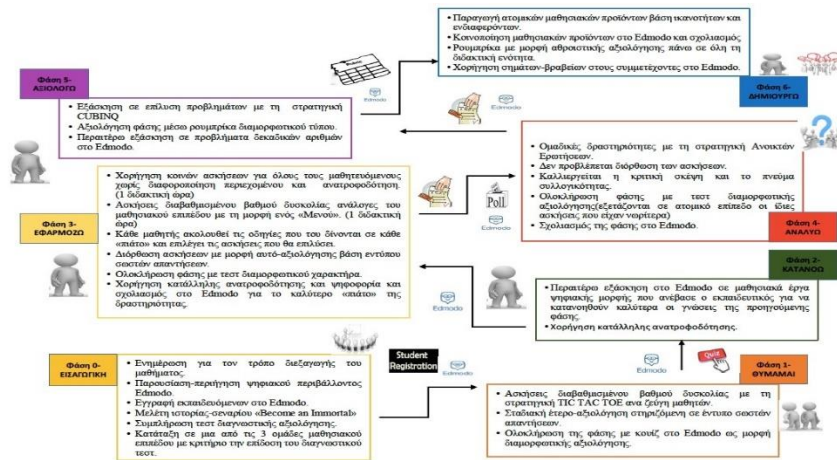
Παραγωγή ατομικών μαθησιακών προϊόντων βάση ικανοτήτων και ενδιαφερόντων.
Κοινοποίηση μαθησιακών προϊόντων στο Edmodo και σχολιασμός.
Ρουμπρίκα με μορφή αθροιστικής αξιολόγησης πάνω σε όλη τη διδακτική ενότητα.
Χορήγηση σημάτων-βραβείων στους συμμετέχοντες στο Edmodo.

Φάση 6-
ΔΗΜΙΟΥΡΓΩ

Φάση 5-
ΑΞΙΟΛΟΓΩ

Εξάσκηση σε επίλυση προβλημάτων με τη στρατηγική CUBINQ
Αξιολόγηση φάσης μέσω ρουμπρίκα διαμορφωτικού τύπου.
Περαιτέρω εξάσκηση σε προβλήματα δεκαδικών αριθμών στο Edmodo.

Edmodo

Ομαδικές δραστηριότητες με τη στρατηγική Ανοικτών Ερωτήσεων.
Δεν προβλέπεται διόρθωση των ασκήσεων.
Καλλιεργείται η κριτική σκέψη και το πνεύμα συλλογικότητας.
Ολοκλήρωση φάσης με τεστ διαμορφωτικής αξιολόγησης(εξετάζονται σε ατομικό επίπεδο οι ίδιες ασκήσεις που είχαν νωρίτερα)
Σχολιασμός της φάσης στο Edmodo.

Φάση 4-
ΑΝΑΛΥΩ

Χορήγηση κοινών ασκήσεων για όλους τους μαθητευόμενους χωρίς διαφοροποίηση περιεχομένου και ανατροφοδότηση. (1 διδακτική ώρα)
Ασκήσεις διαβαθμισμένου βαθμού δυσκολίας ανάλογες του μαθησιακού επιπέδου με τη μορφή ενός «Μενού». (1 διδακτική ώρα)
Κάθε μαθητής ακολουθεί τις οδηγίες που του δίνονται σε κάθε «πιάτο» και επιλέγει τις ασκήσεις που θα επιλύσει.
Διόρθωση ασκήσεων με μορφή αυτό-αξιολόγησης βάση εντύπου σωστών απαντήσεων.
Ολοκλήρωση φάσης με τεστ διαμορφωτικού χαρακτήρα.
Χορήγηση κατάλληλης ανατροφοδότησης και ψηφοφορία και σχολιασμός στο Edmodo για το καλύτερο «πιάτο» της δραστηριότητας.

Φάση 3-
ΕΦΑΡΜΟΖΩ

Poll
Edmodo

Φάση 2-
ΚΑΤΑΝΟΩ

Περαιτέρω εξάσκηση στο Edmodo σε μαθησιακά έργα ψηφιακής μορφής που ανέβασε ο εκπαιδευτικός για να κατανοηθούν καλύτερα οι γνώσεις της προηγούμενης φάσης.
Χορήγηση κατάλληλης ανατροφοδότησης.

Edmodo

Φάση 0-
ΕΙΣΑΓΩΓΙΚΗ

Ενημέρωση για τον τρόπο διεξαγωγής του μαθήματος.
Παρουσίαση-περιήγηση ψηφιακού περιβάλλοντος Edmodo.
Εγγραφή εκπαιδευόμενων στο Edmodo.
Μελέτη ιστορίας-σεναρίου «Become an Immortal»
Συμπλήρωση τεστ διαγνωστικής αξιολόγησης.
Κατάταξη σε μια από τις 3 ομάδες μαθησιακού επιπέδου με κριτήριο την επίδοση του διαγνωστικού τεστ.

Student Registration

Edmodo

Quiz

Φάση 1-
ΘΥΜΑΜΑΙ

Ασκήσεις διαβαθμισμένου βαθμού δυσκολίας με τη στρατηγική ΤΙC TAC TOE ανά ζεύγη μαθητών.
Σταδιακή ετερο-αξιολόγηση στηριζόμενη σε έντυπο σωστών απαντήσεων.
Ολοκλήρωση της φάσης με κουίζ στο Edmodo ως μορφή διαμορφωτικής αξιολόγησης.